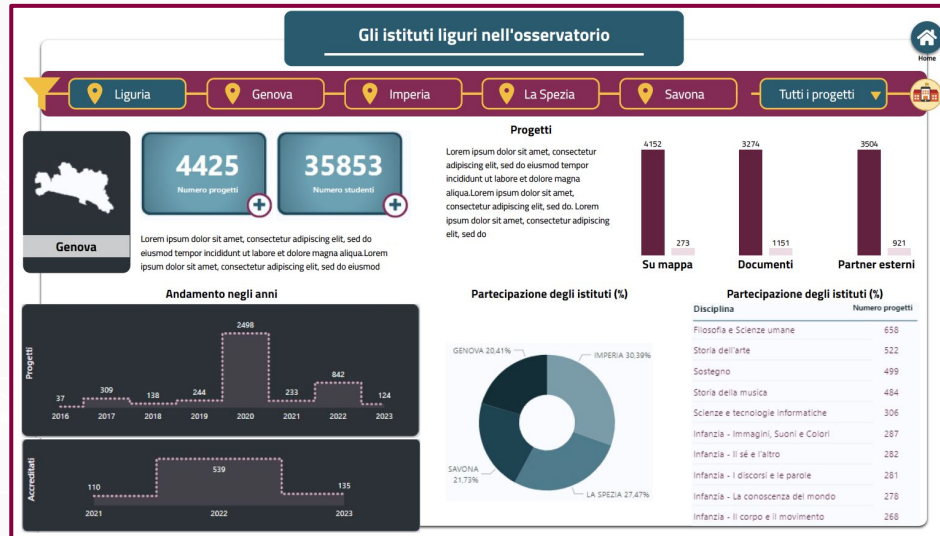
Gli istituti liguri nell'osservatorio

Home

Liguria | Genova | Imperia | La Spezia | Savona | Tutti i progetti

Genova

4425
Numero progetti

35853
Numero studenti

Lorem ipsum dolor sit amet, consectetur adipiscing elit, sed do eiusmod tempor incididunt ut labore et dolore magna aliqua.Lorem ipsum dolor sit amet, consectetur adipiscing elit, sed do eiusmod

Progetti

Lorem ipsum dolor sit amet, consectetur adipiscing elit, sed do eiusmod tempor incididunt ut labore et dolore magna aliqua.Lorem ipsum dolor sit amet, consectetur adipiscing elit, sed do. Lorem ipsum dolor sit amet, consectetur adipiscing elit, sed do

4152
273
Su mappa

3274
1151
Documenti

3504
921
Partner esterni

Andamento negli anni

Progetti

37 2016
309 2017
138 2018
244 2019
2498 2020
233 2021
842 2022
124 2023

Accreditati

110 2021
539 2022
135 2023

Partecipazione degli istituti (%)

GENOVA 20,41%
IMPERIA 30,39%
SAVONA 21,73%
LA SPEZIA 27,47%

Partecipazione degli istituti (%)

| Disciplina | Numero progetti |
|---|---|
| Filosofia e Scienze umane | 658 |
| Storia dell'arte | 522 |
| Sostegno | 499 |
| Storia della musica | 484 |
| Scienze e tecnologie informatiche | 306 |
| Infanzia - Immagini, Suoni e Colori | 287 |
| Infanzia - Il sé e l'altro | 282 |
| Infanzia - I discorsi e le parole | 281 |
| Infanzia - La conoscenza del mondo | 278 |
| Infanzia - Il corpo e il movimento | 268 |